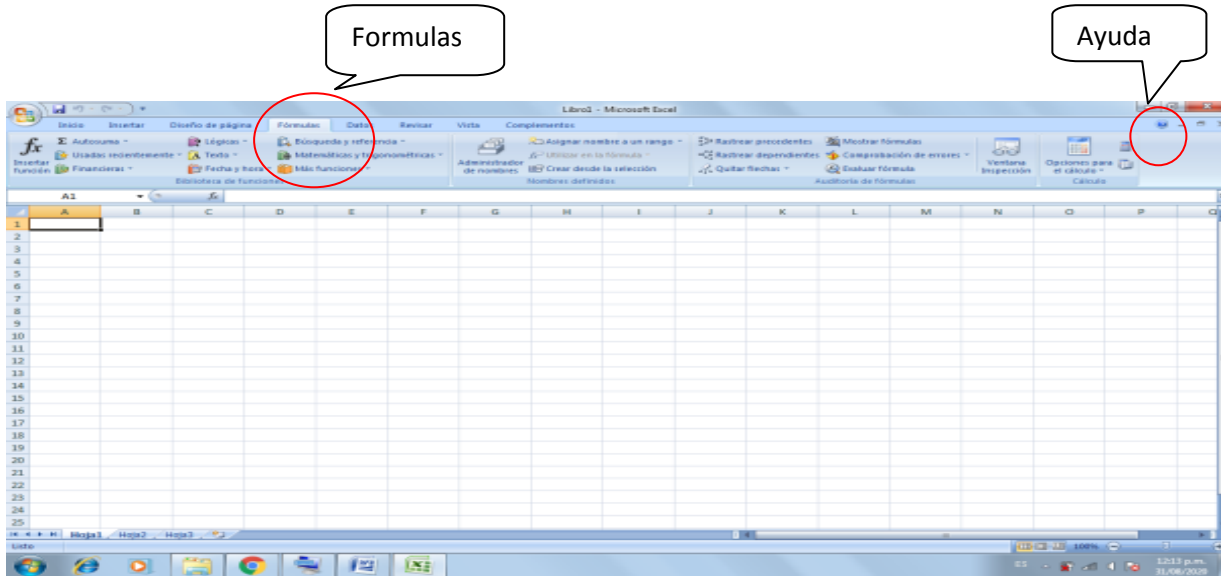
Formulas

Ayuda

Libro1 - Microsoft Excel

Inicio Insertar Diseño de página Fórmulas Datos Revisar Vista Complementos

Insertar función

Σ Autosuma
Usadas recientemente
Financieras
Lógicas
Texto
Fecha y hora
Búsqueda y referencia
Matemáticas y trigonométricas
Más funciones
Biblioteca de funciones

Administrador de nombres
Asignar nombre a un rango
Utilizar en la fórmula
Crear desde la selección
Nombres definidos

Rastrear precedentes
Rastrear dependientes
Quitar flechas
Mostrar fórmulas
Comprobación de errores
Evaluar fórmula
Auditoría de fórmulas

Ventana Inspección

Opciones para el cálculo
Cálculo

A1
$f_x$

| | A | B | C | D | E | F | G | H | I | J | K | L | M | N | O | P |
|---|---|---|---|---|---|---|---|---|---|---|---|---|---|---|---|---|
| 1 | | | | | | | | | | | | | | | | |
| 2 | | | | | | | | | | | | | | | | |
| 3 | | | | | | | | | | | | | | | | |
| 4 | | | | | | | | | | | | | | | | |
| 5 | | | | | | | | | | | | | | | | |
| 6 | | | | | | | | | | | | | | | | |
| 7 | | | | | | | | | | | | | | | | |
| 8 | | | | | | | | | | | | | | | | |
| 9 | | | | | | | | | | | | | | | | |
| 10 | | | | | | | | | | | | | | | | |
| 11 | | | | | | | | | | | | | | | | |
| 12 | | | | | | | | | | | | | | | | |
| 13 | | | | | | | | | | | | | | | | |
| 14 | | | | | | | | | | | | | | | | |
| 15 | | | | | | | | | | | | | | | | |
| 16 | | | | | | | | | | | | | | | | |
| 17 | | | | | | | | | | | | | | | | |
| 18 | | | | | | | | | | | | | | | | |
| 19 | | | | | | | | | | | | | | | | |
| 20 | | | | | | | | | | | | | | | | |
| 21 | | | | | | | | | | | | | | | | |
| 22 | | | | | | | | | | | | | | | | |
| 23 | | | | | | | | | | | | | | | | |
| 24 | | | | | | | | | | | | | | | | |
| 25 | | | | | | | | | | | | | | | | |

Hoja1 Hoja2 Hoja3

Listo

100%

12:13 p.m.
31/08/2020